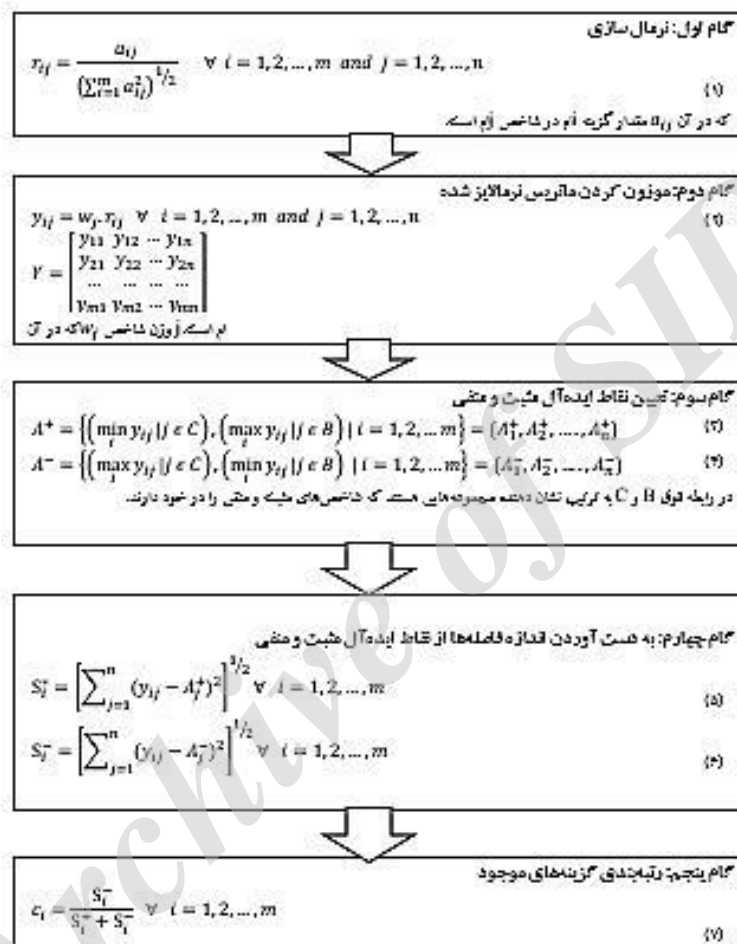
گام اول: نرمال سازی

$r_{ij} = \frac{a_{ij}}{\left(\sum_{i=1}^{m} a_{ij}^2\right)^{1/2}} \quad \forall\ i = 1,2,\dots,m\ \ and\ \ j = 1,2,\dots,n$ (۱)

که در آن $a_{ij}$ مقدار گزینه iام در شاخص jام است.

گام دوم: موزون کردن ماتریس نرمالایز شده

$y_{ij} = w_j . r_{ij} \quad \forall\ i = 1,2,\dots,m\ \ and\ \ j = 1,2,\dots,n$ (۲)

$Y = \begin{bmatrix} y_{11} & y_{12} & \cdots & y_{1n} \\ y_{21} & y_{22} & \cdots & y_{2n} \\ \cdots & \cdots & \cdots & \cdots \\ y_{m1} & y_{m2} & \cdots & y_{mn} \end{bmatrix}$

که در آن $w_j$ وزن شاخص jام است.

گام سوم: تعیین نقاط ایده‌آل مثبت و منفی

$A^{+} = \left\{\left(\min_i y_{ij} \mid j \in C\right), \left(\max_i y_{ij} \mid j \in B\right) \mid i = 1,2,\dots m\right\} = \{A_1^{+}, A_2^{+}, \dots, A_n^{+}\}$ (۳)

$A^{-} = \left\{\left(\max_i y_{ij} \mid j \in C\right), \left(\min_i y_{ij} \mid j \in B\right) \mid i = 1,2,\dots m\right\} = \{A_1^{-}, A_2^{-}, \dots, A_n^{-}\}$ (۴)

در رابطه فوق B و C به ترتیب نشان دهنده مجموعه‌هایی هستند که شاخص‌های مثبت و منفی را در خود دارند.

گام چهارم: به دست آوردن اندازه فاصله‌ها از نقاط ایده‌آل مثبت و منفی

$S_i^{+} = \left[\sum_{j=1}^{n} (y_{ij} - A_j^{+})^2\right]^{1/2} \forall\ i = 1,2,\dots,m$ (۵)

$S_i^{-} = \left[\sum_{j=1}^{n} (y_{ij} - A_j^{-})^2\right]^{1/2} \forall\ i = 1,2,\dots,m$ (۶)

گام پنجم: رتبه‌بندی گزینه‌های موجود

$c_i = \frac{S_i^{-}}{S_i^{+} + S_i^{-}} \quad \forall\ i = 1,2,\dots,m$ (۷)